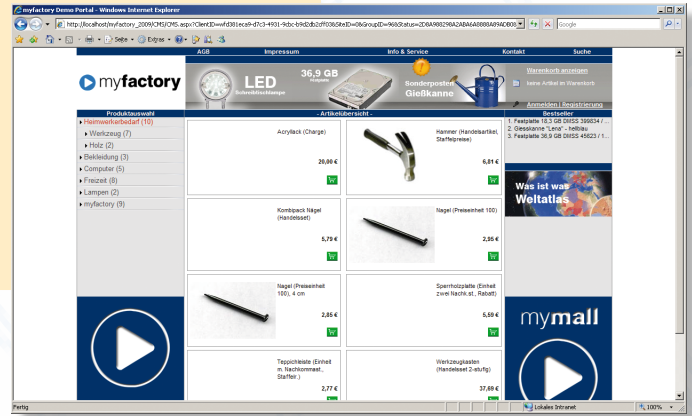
myfactory Demo Portal - Windows Internet Explorer

http://localhost/myfactory_2009/CMS/CMS.aspx?ClientID=wfd381eca9-d7c3-4931-9cbc-b9d2db2df036SiteID=0&GroupID=96&Status=2D8A988290A2ABA6A8888A89ADB08

Google

Seite Extras

AGB | Impressum | Info & Service | Kontakt | Suche

myfactory

LED Schreibtischlampe

36,9 GB Festplatte

Sonderposten Gießkanne

Warenkorb anzeigen

keine Artikel im Warenkorb

Anmelden | Registrierung

Produktauswahl

Heimwerkerbedarf (10)
Werkzeug (7)
Holz (2)
Bekleidung (3)
Computer (5)
Freizeit (8)
Lampen (2)
myfactory (9)

- Artikelübersicht -

Acrylllack (Charge)
20,00 €

Hammer (Handelsartikel, Staffelpreise)
6,81 €

Kombipack Nägel (Handelsset)
5,79 €

Nagel (Preiseinheit 100)
2,95 €

Nagel (Preiseinheit 100), 4 cm
2,85 €

Sperrholzplatte (Einheit zwei Nachk.st., Rabatt)
5,59 €

Teppichleiste (Einheit m, Nachkommast., Staffelr.)
2,77 €

Werkzeugkasten (Handelsset 2-stufig)
37,69 €

Bestseller

1. Festplatte 18,3 GB DMSS 399834 / ...
2. Giesskanne "Lena" - hellblau
3. Festplatte 36,9 GB DMSS 45623 / 1...

Was ist was Weltatlas

mymall

Fertig

Lokales Intranet

100%